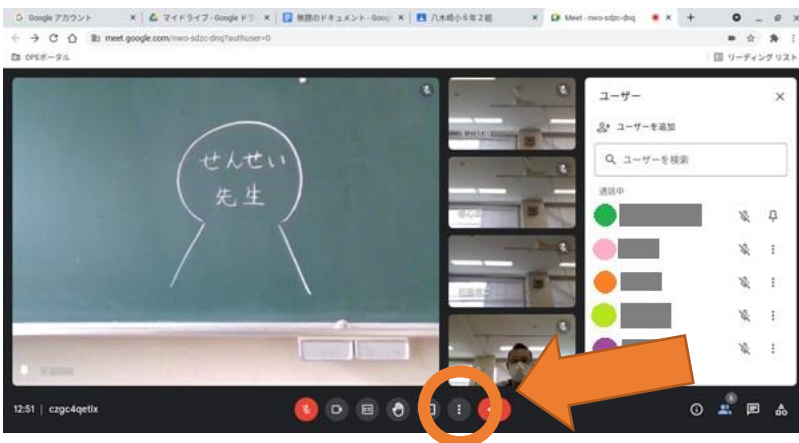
Google アカウント
マイドライブ - Google ドラ
無題のドキュメント - Goog
八木崎小6年2組
Meet - nwo-sdzc-dnq
meet.google.com/nwo-sdzc-dnq?authuser=0
OPEポータル
リーディング リスト

せんせい
先生

ユーザー
ユーザーを追加
ユーザーを検索
通話中

12:51 | czgc4qetix
5